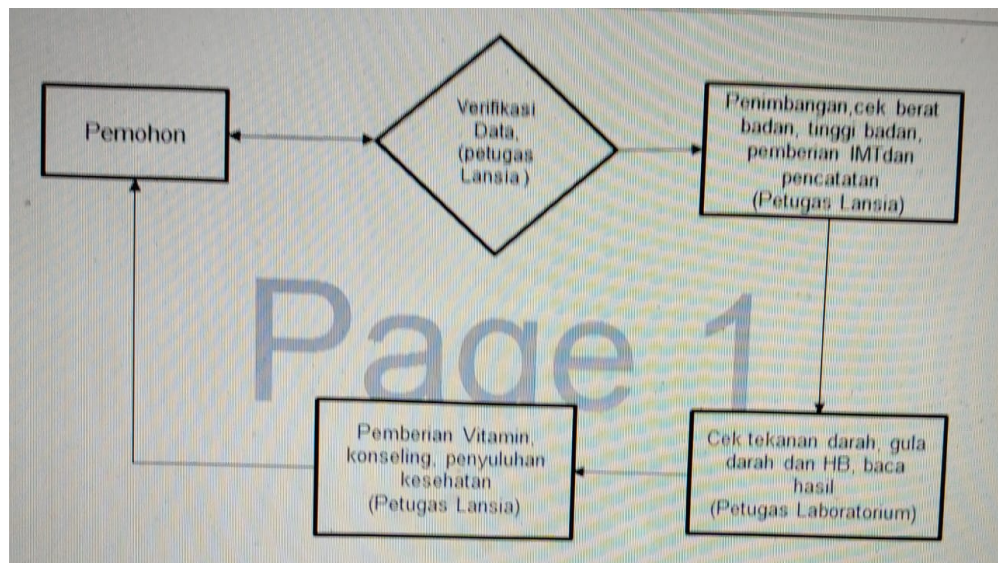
Pemohon

Verifikasi Data, (petugas Lansia)

Penimbangan,cek berat badan, tinggi badan, pemberian IMTdan pencatatan (Petugas Lansia)

Page 1

Pemberian Vitamin, konseling, penyuluhan kesehatan (Petugas Lansia)

Cek tekanan darah, gula darah dan HB, baca hasil (Petugas Laboratorium)